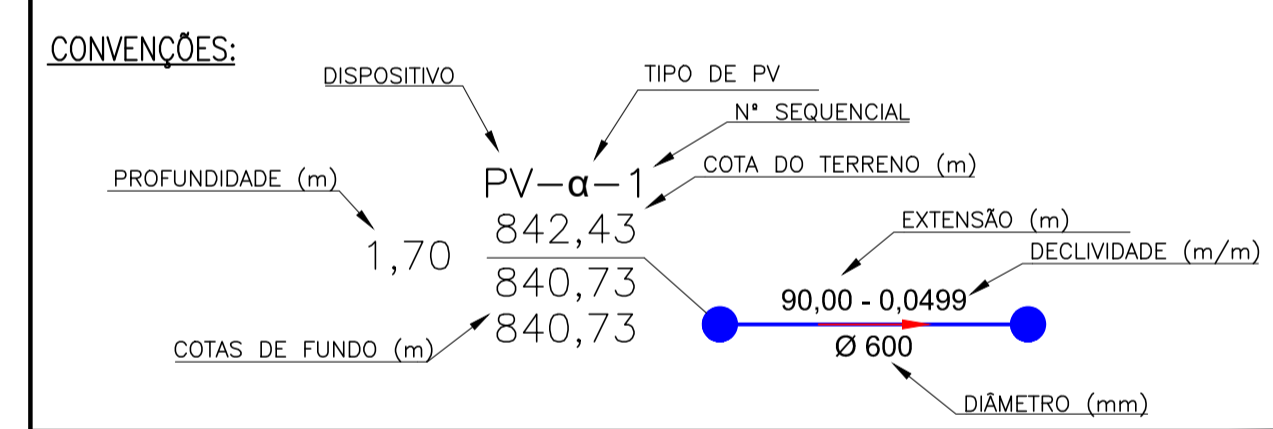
CONVENÇÕES:

DISPOSITIVO

TIPO DE PV

Nº SEQUENCIAL

COTA DO TERRENO (m)

PROFUNDIDADE (m)

PV−α−1

842,43

1,70

840,73

840,73

COTAS DE FUNDO (m)

EXTENSÃO (m)

DECLIVIDADE (m/m)

90,00 - 0,0499

Ø 600

DIÂMETRO (mm)